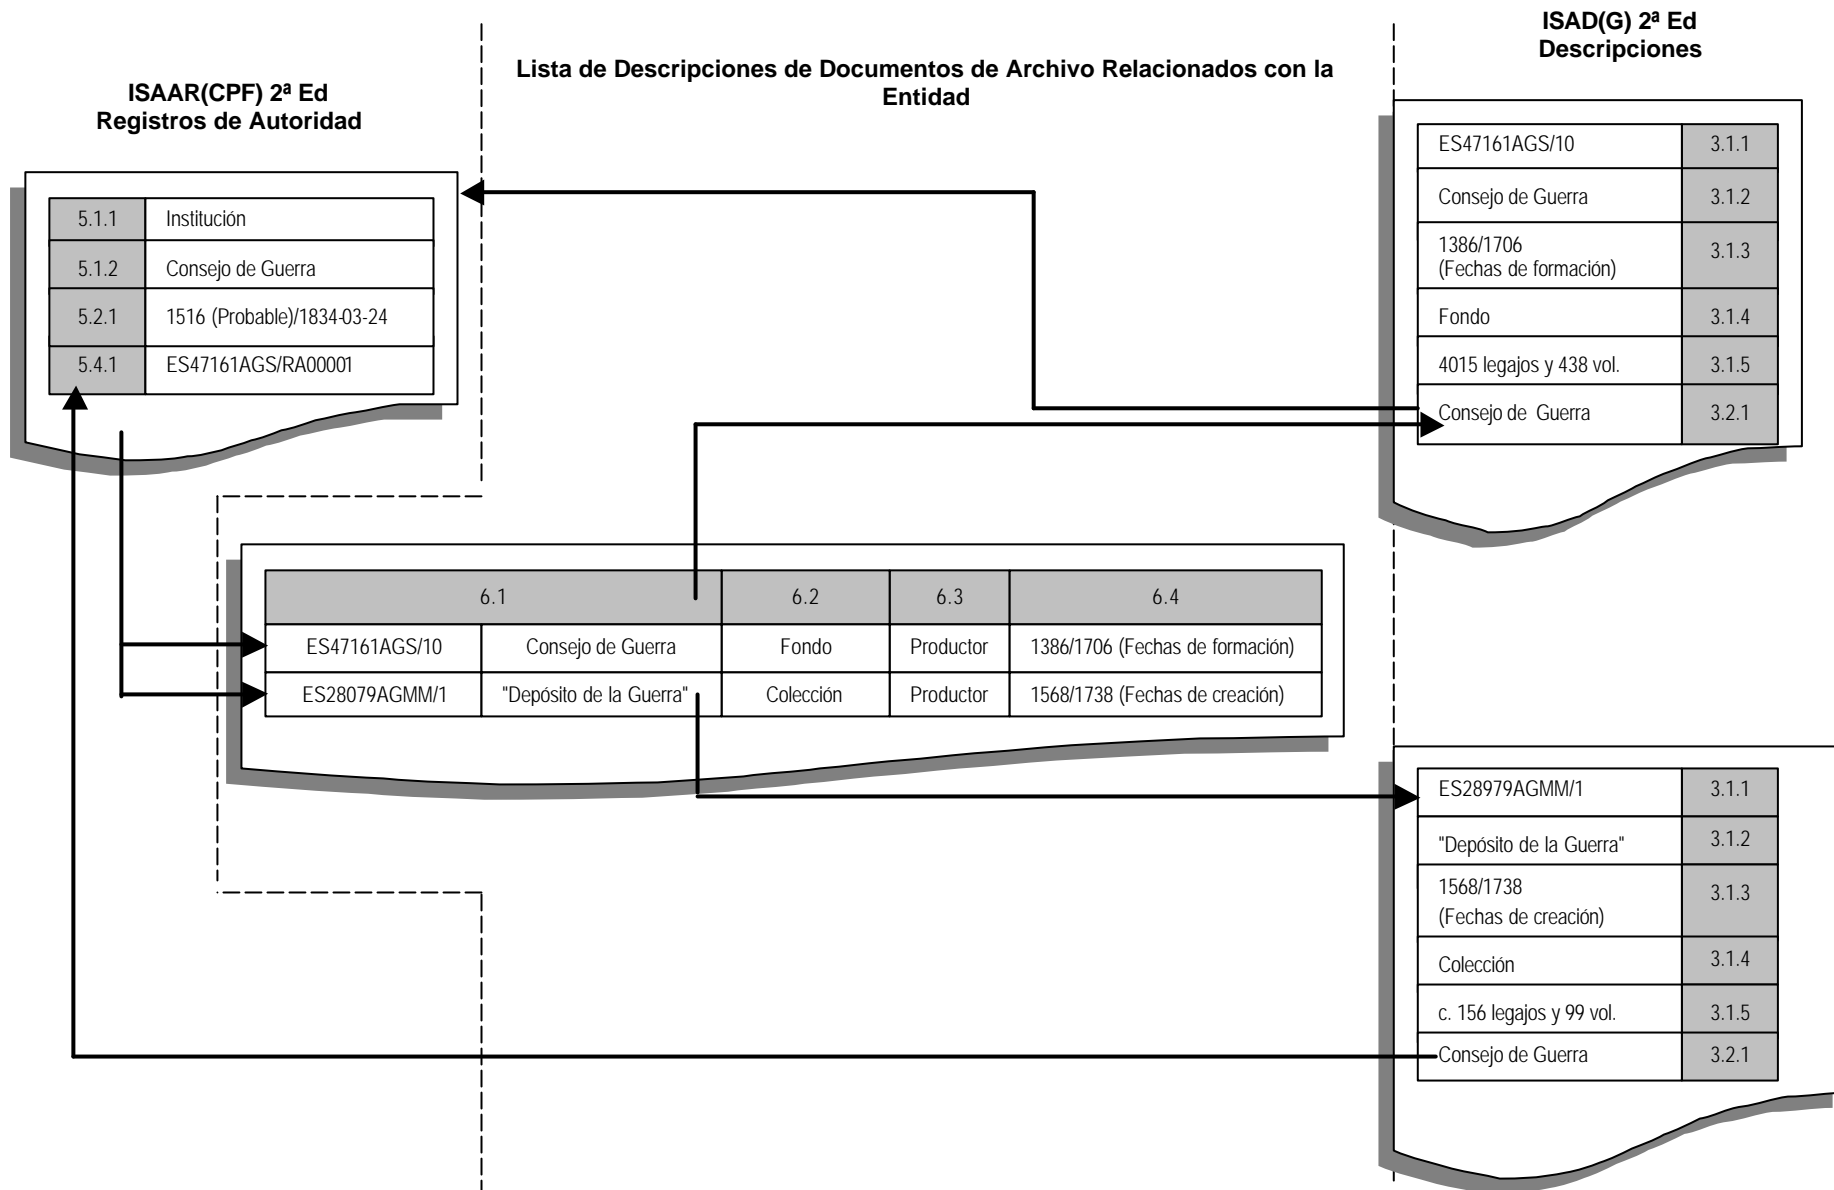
ISAAR(CPF) 2ª Ed
Registros de Autoridad

| 5.1.1 | Institución |
|---|---|
| 5.1.2 | Consejo de Guerra |
| 5.2.1 | 1516 (Probable)/1834-03-24 |
| 5.4.1 | ES47161AGS/RA00001 |

Lista de Descripciones de Documentos de Archivo Relacionados con la Entidad

| 6.1 | | 6.2 | 6.3 | 6.4 |
|---|---|---|---|---|
| ES47161AGS/10 | Consejo de Guerra | Fondo | Productor | 1386/1706 (Fechas de formación) |
| ES28079AGMM/1 | "Depósito de la Guerra" | Colección | Productor | 1568/1738 (Fechas de creación) |

ISAD(G) 2ª Ed
Descripciones

| ES47161AGS/10 | 3.1.1 |
|---|---|
| Consejo de Guerra | 3.1.2 |
| 1386/1706 (Fechas de formación) | 3.1.3 |
| Fondo | 3.1.4 |
| 4015 legajos y 438 vol. | 3.1.5 |
| Consejo de Guerra | 3.2.1 |

| ES28979AGMM/1 | 3.1.1 |
|---|---|
| "Depósito de la Guerra" | 3.1.2 |
| 1568/1738 (Fechas de creación) | 3.1.3 |
| Colección | 3.1.4 |
| c. 156 legajos y 99 vol. | 3.1.5 |
| Consejo de Guerra | 3.2.1 |